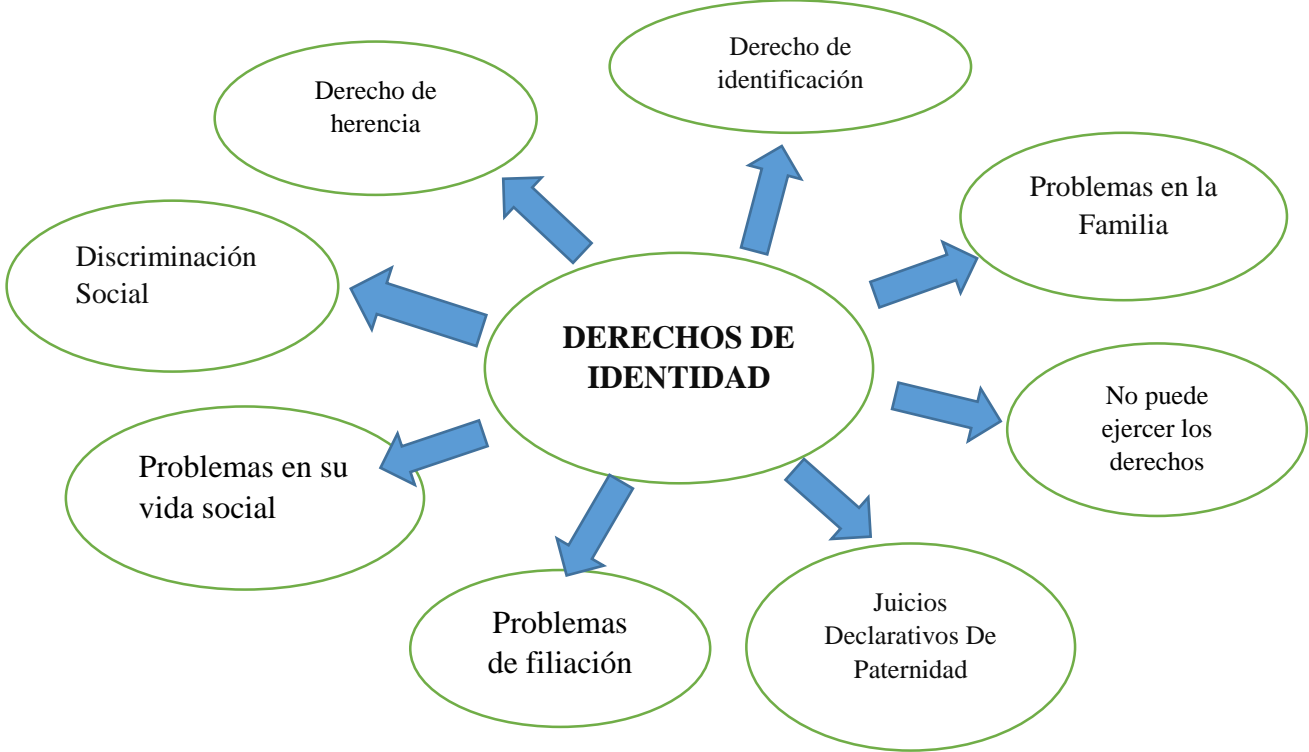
DERECHOS DE IDENTIDAD

Derecho de identificación

Problemas en la Familia

No puede ejercer los derechos

Juicios Declarativos De Paternidad

Problemas de filiación

Problemas en su vida social

Discriminación Social

Derecho de herencia